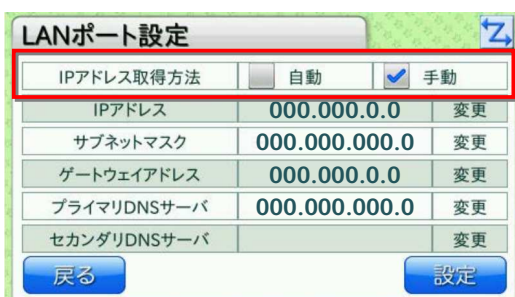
LANポート設定

| IPアドレス取得方法 | 自動 | 手動 |
|---|---|---|
| IPアドレス | 000.000.0.0 | 変更 |
| サブネットマスク | 000.000.000.0 | 変更 |
| ゲートウェイアドレス | 000.000.0.0 | 変更 |
| プライマリDNSサーバ | 000.000.000.0 | 変更 |
| セカンダリDNSサーバ | | 変更 |

戻る

設定